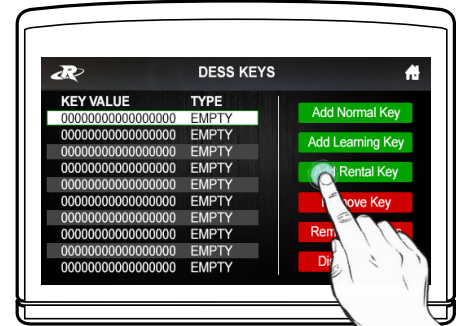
DESS KEYS

| KEY VALUE | TYPE |
|---|---|
| 0000000000000000 | EMPTY |
| 0000000000000000 | EMPTY |
| 0000000000000000 | EMPTY |
| 0000000000000000 | EMPTY |
| 0000000000000000 | EMPTY |
| 0000000000000000 | EMPTY |
| 0000000000000000 | EMPTY |
| 0000000000000000 | EMPTY |
| 0000000000000000 | EMPTY |
| 0000000000000000 | EMPTY |

Add Normal Key

Add Learning Key

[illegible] Rental Key

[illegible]ove Key

Rem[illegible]

Dis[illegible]